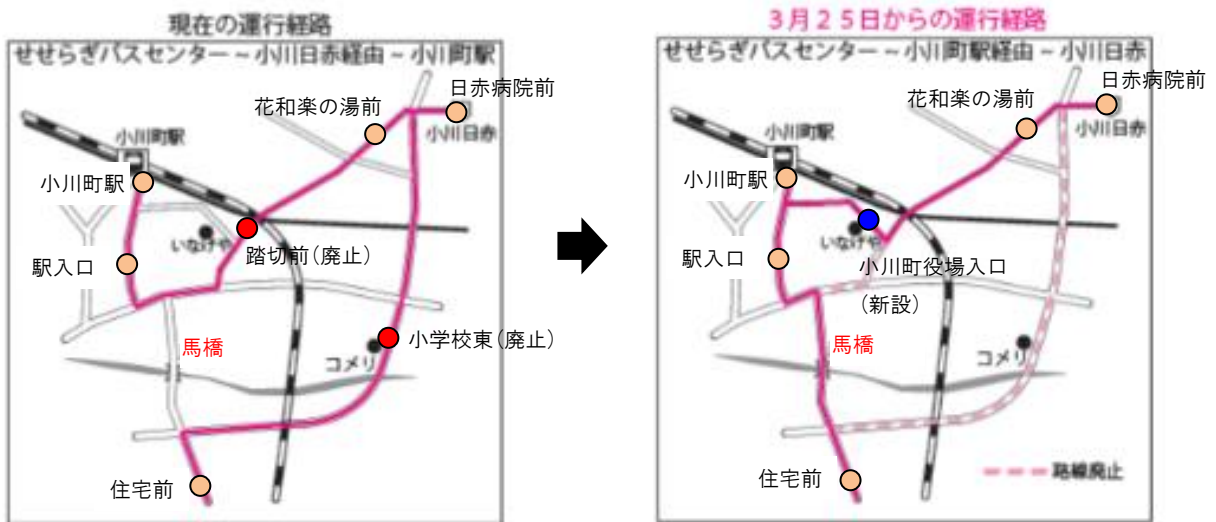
現在の運行経路

せせらぎバスセンター～小川日赤経由～小川町駅

日赤病院前
花和楽の湯前
小川日赤
小川町駅
小川町駅
いなげや
踏切前（廃止）
駅入口
馬橋
小学校東（廃止）
コメリ
住宅前

3月25日からの運行経路

せせらぎバスセンター～小川町駅経由～小川日赤

日赤病院前
花和楽の湯前
小川日赤
小川町駅
小川町駅
いなげや
小川町役場入口
（新設）
駅入口
馬橋
コメリ
住宅前
路線廃止